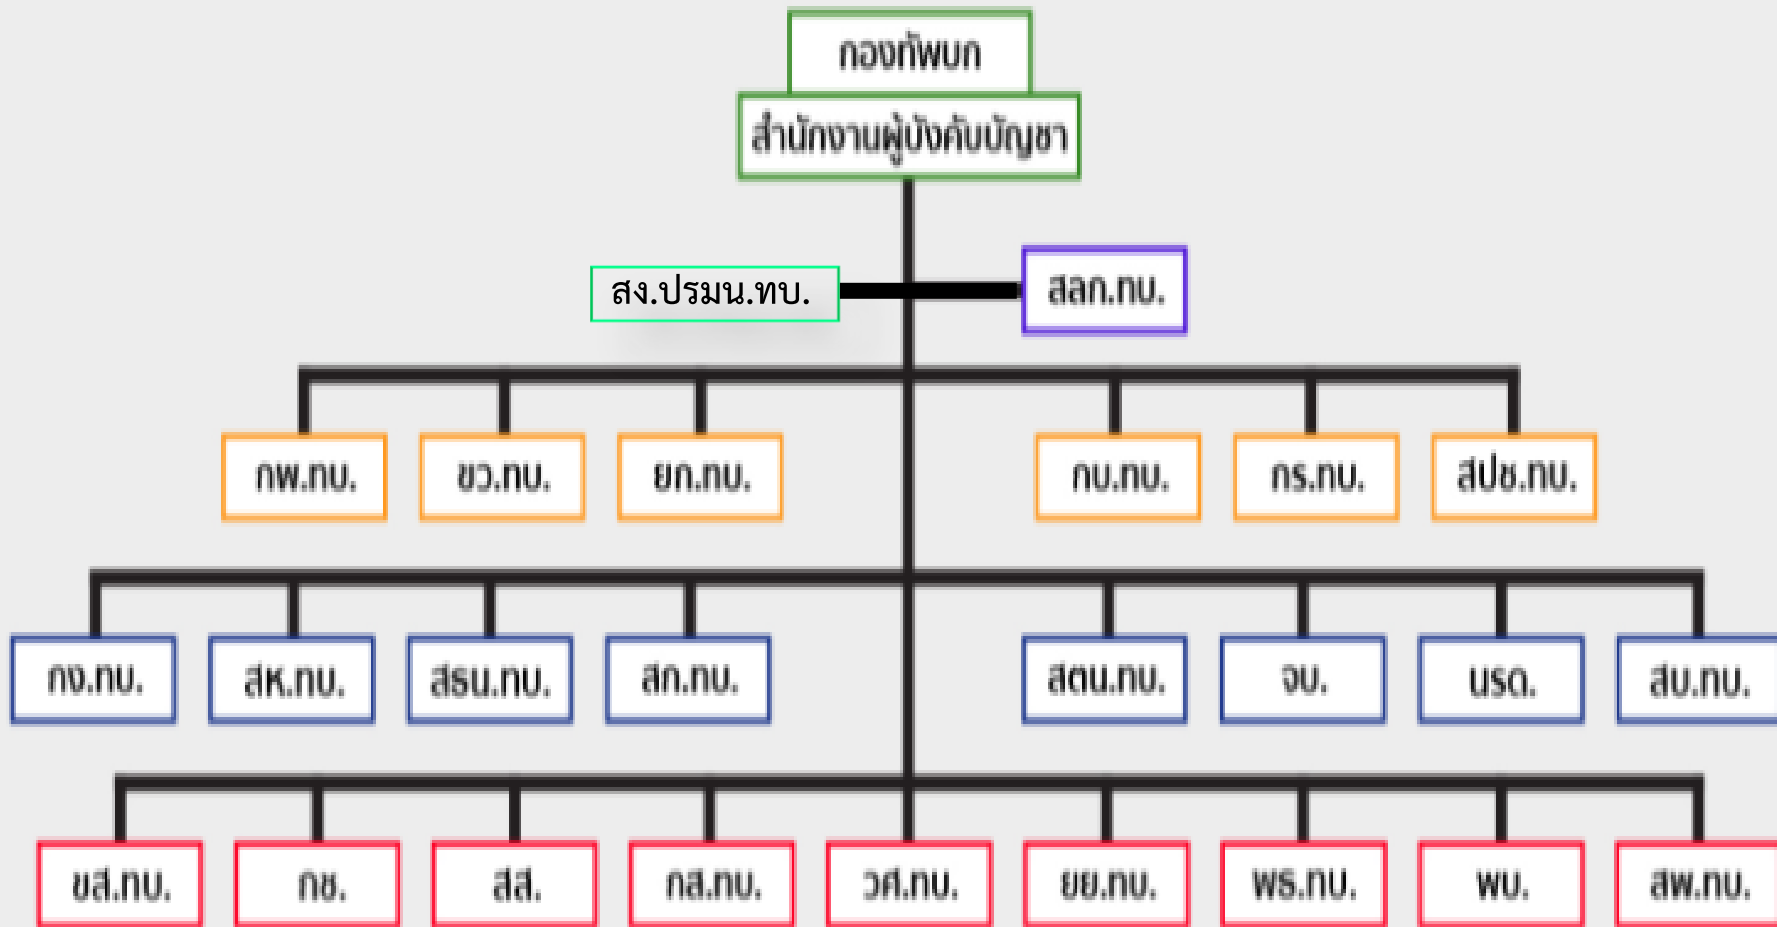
กองทัพบก
สำนักงานผู้บังคับบัญชา

สง.ปรมน.ทบ.
สลก.ทบ.

กพ.ทบ.
ขว.ทบ.
ยก.ทบ.
กบ.ทบ.
กร.ทบ.
สปช.ทบ.

กง.ทบ.
สห.ทบ.
สธน.ทบ.
สก.ทบ.
สตน.ทบ.
จบ.
นรด.
สบ.ทบ.

ขส.ทบ.
กช.
สส.
กส.ทบ.
วศ.ทบ.
ยย.ทบ.
พธ.ทบ.
พบ.
สพ.ทบ.